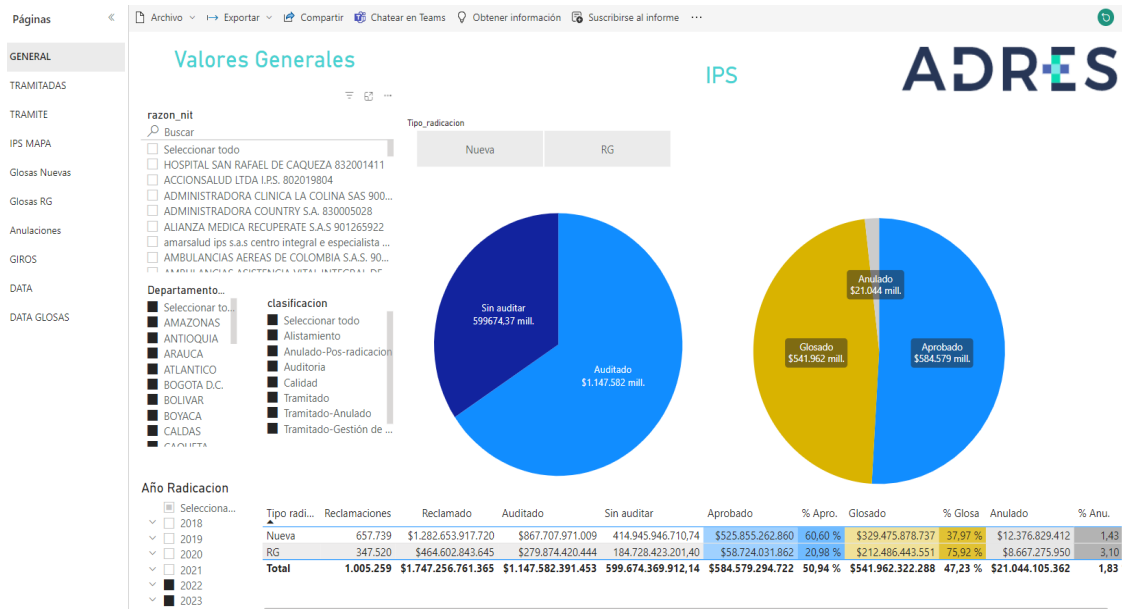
Páginas

GENERAL
TRAMITADAS
TRAMITE
IPS MAPA
Glosas Nuevas
Glosas RG
Anulaciones
GIROS
DATA
DATA GLOSAS

Archivo Exportar Compartir Chatear en Teams Obtener información Suscribirse al informe ···

Valores Generales

IPS

ADRES

razon_nit
Buscar
Seleccionar todo
HOSPITAL SAN RAFAEL DE CAQUEZA 832001411
ACCIONSALUD LTDA I.P.S. 802019804
ADMINISTRADORA CLINICA LA COLINA SAS 900...
ADMINISTRADORA COUNTRY S.A. 830005028
ALIANZA MEDICA RECUPERATE S.A.S 901265922
amarsalud ips s.a.s centro integral e especialista ...
AMBULANCIAS AEREAS DE COLOMBIA S.A.S. 90...
AMBULANCIAS ASISTENCIA VITAL INTEGRAL DE

Departamento...
Seleccionar to...
AMAZONAS
ANTIOQUIA
ARAUCA
ATLANTICO
BOGOTA D.C.
BOLIVAR
BOYACA
CALDAS
CAQUETA

clasificacion
Seleccionar todo
Alistamiento
Anulado-Pos-radicacion
Auditoria
Calidad
Tramitado
Tramitado-Anulado
Tramitado-Gestión de ...

Tipo_radicacion
Nueva
RG

Sin auditar
599674,37 mill.
Auditado
$1.147.582 mill.

Anulado
$21.044 mill.
Glosado
$541.962 mill.
Aprobado
$584.579 mill.

Año Radicacion
Selecciona...
2018
2019
2020
2021
2022
2023

| Tipo radi... | Reclamaciones | Reclamado | Auditado | Sin auditar | Aprobado | % Apro. | Glosado | % Glosa | Anulado | % Anu. |
|---|---|---|---|---|---|---|---|---|---|---|
| Nueva | 657.739 | $1.282.653.917.720 | $867.707.971.009 | 414.945.946.710,74 | $525.855.262.860 | 60,60 % | $329.475.878.737 | 37,97 % | $12.376.829.412 | 1,43 |
| RG | 347.520 | $464.602.843.645 | $279.874.420.444 | 184.728.423.201,40 | $58.724.031.862 | 20,98 % | $212.486.443.551 | 75,92 % | $8.667.275.950 | 3,10 |
| Total | 1.005.259 | $1.747.256.761.365 | $1.147.582.391.453 | 599.674.369.912,14 | $584.579.294.722 | 50,94 % | $541.962.322.288 | 47,23 % | $21.044.105.362 | 1,83 |